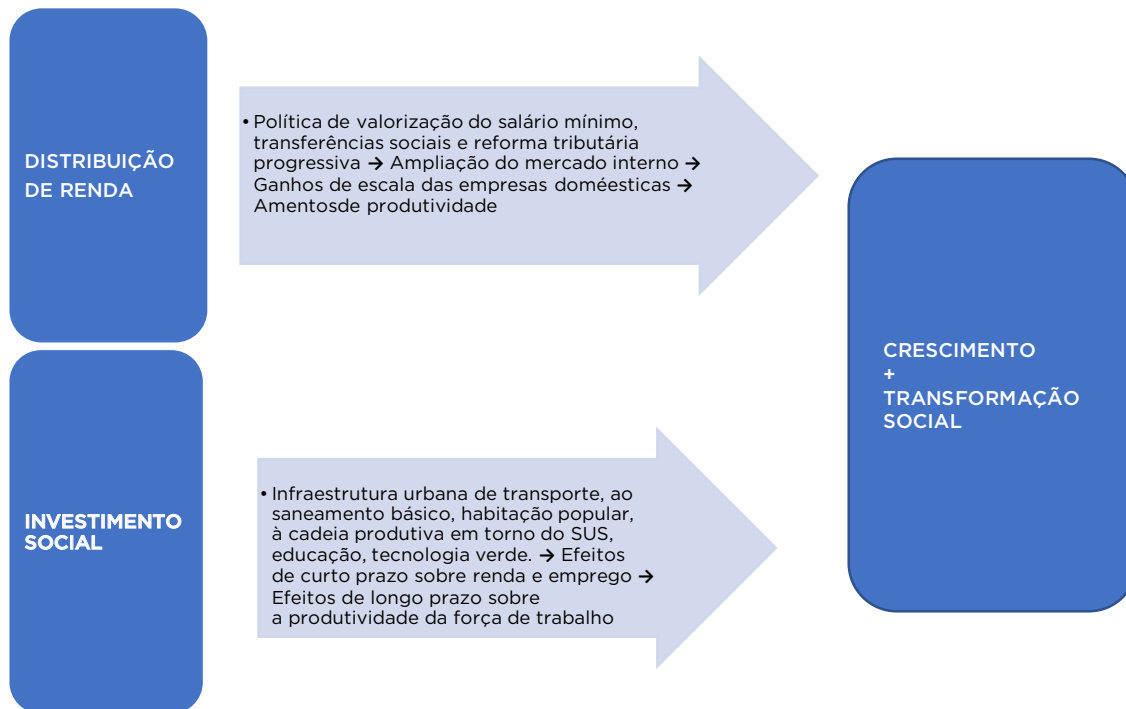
DISTRIBUIÇÃO DE RENDA

• Política de valorização do salário mínimo, transferências sociais e reforma tributária progressiva → Ampliação do mercado interno → Ganhos de escala das empresas doméesticas → Amentosde produtividade

CRESCIMENTO
+
TRANSFORMAÇÃO SOCIAL

INVESTIMENTO SOCIAL

• Infraestrutura urbana de transporte, ao saneamento básico, habitação popular, à cadeia produtiva em torno do SUS, educação, tecnologia verde. → Efeitos de curto prazo sobre renda e emprego → Efeitos de longo prazo sobre a produtividade da força de trabalho